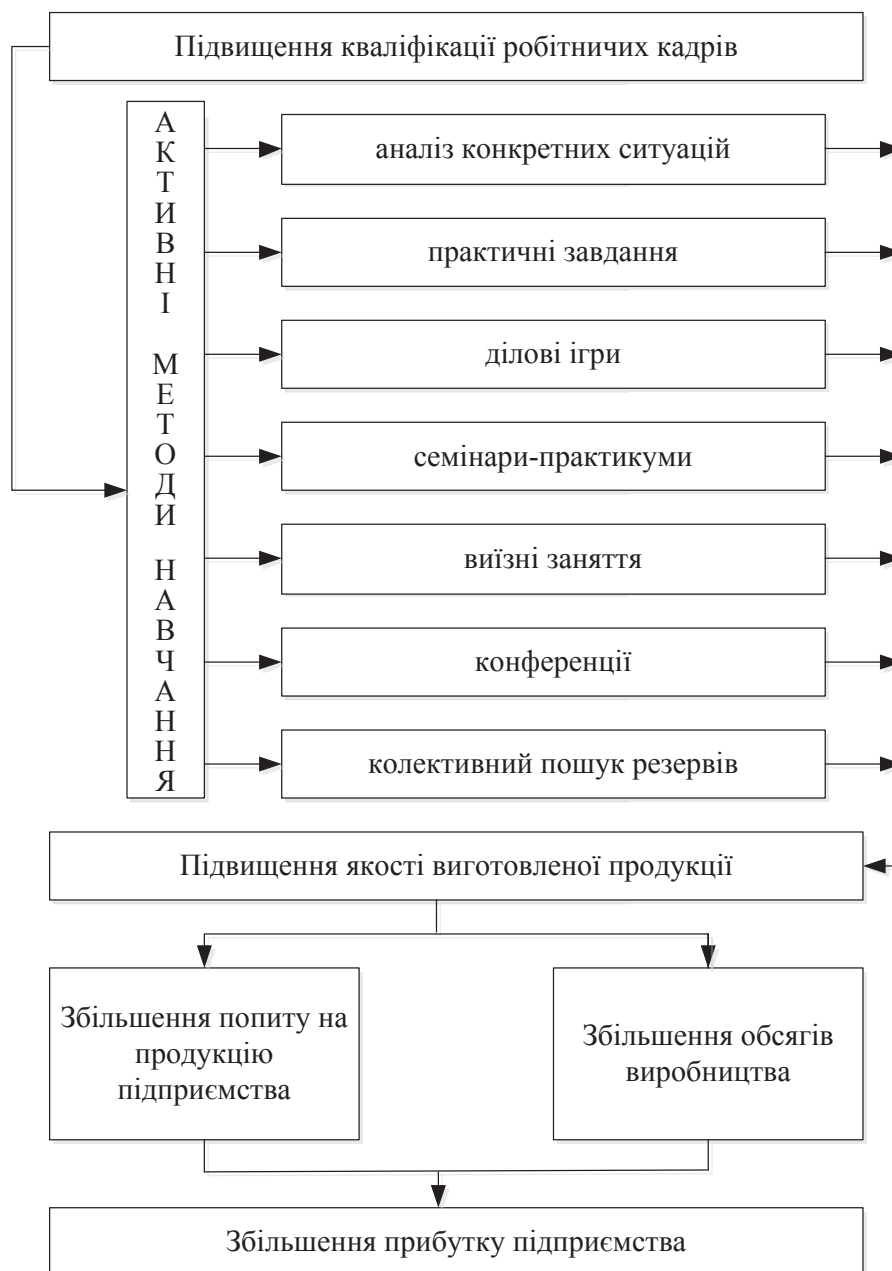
Підвищення кваліфікації робітничих кадрів

А К Т И В Н І

М Е Т О Д И

Н А В Ч А Н Н Я

аналіз конкретних ситуацій

практичні завдання

ділові ігри

семінари-практикуми

виїзні заняття

конференції

колективний пошук резервів

Підвищення якості виготовленої продукції

Збільшення попиту на продукцію підприємства

Збільшення обсягів виробництва

Збільшення прибутку підприємства